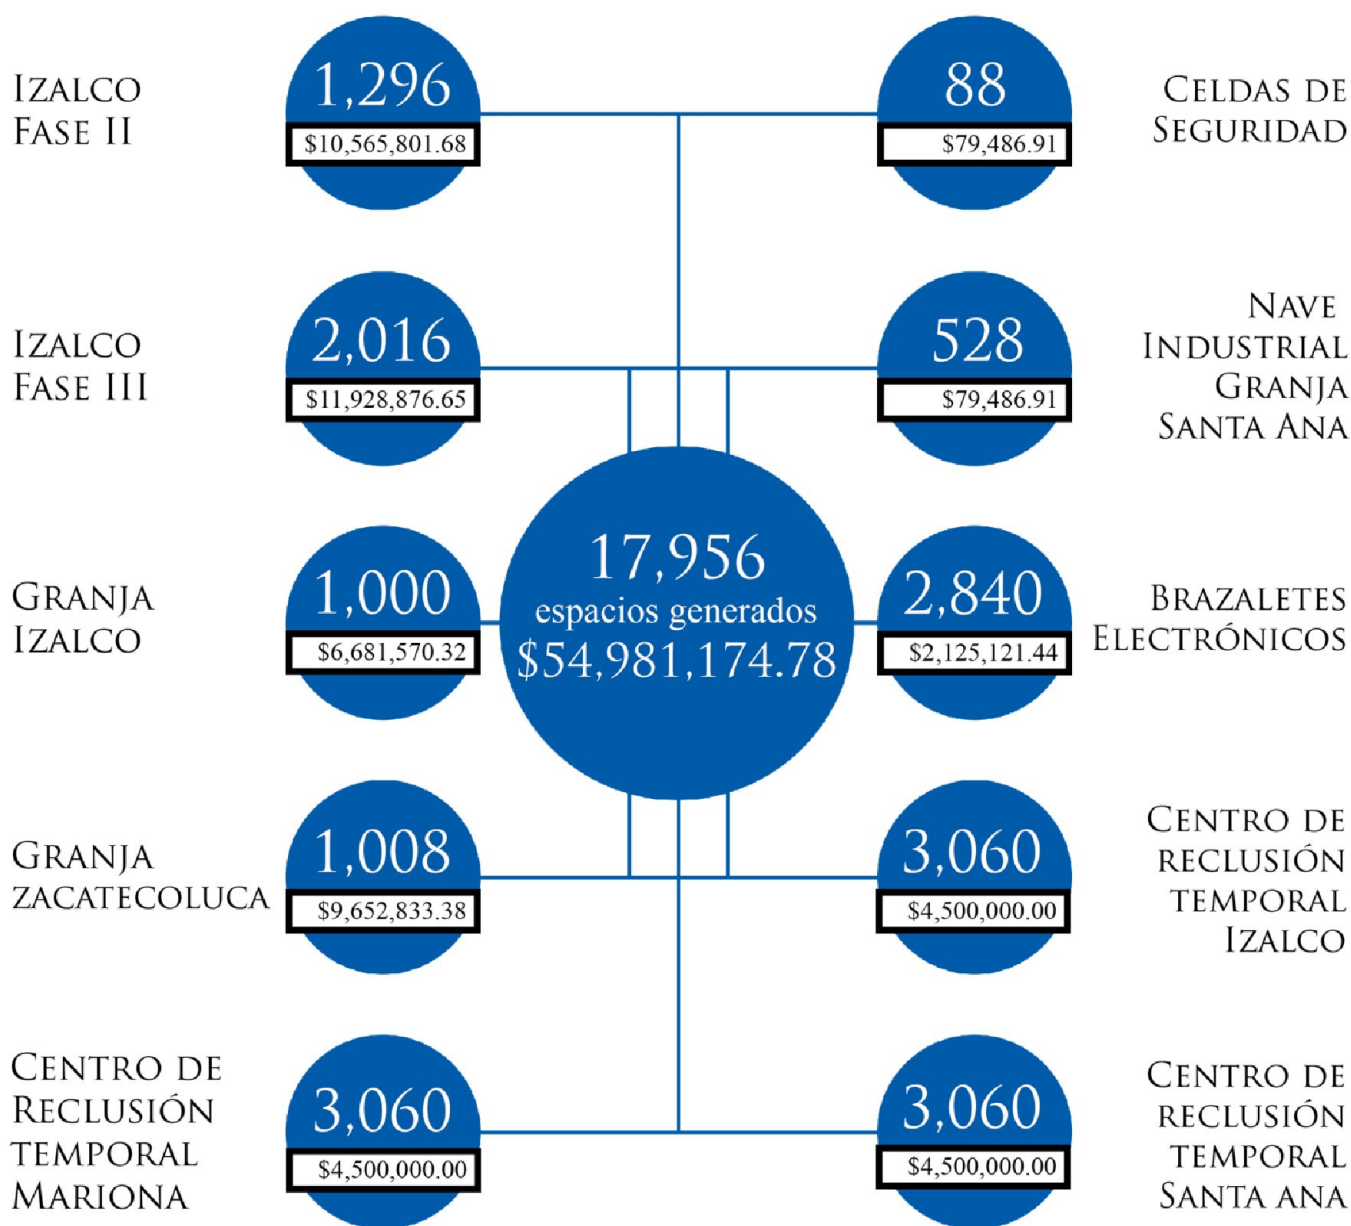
Izalco Fase II

1,296
\$10,565,801.68

88
\$79,486.91

Celdas de Seguridad

Izalco Fase III

2,016
\$11,928,876.65

528
\$79,486.91

Nave Industrial Granja Santa Ana

Granja Izalco

1,000
\$6,681,570.32

17,956
espacios generados
\$54,981,174.78

2,840
\$2,125,121.44

Brazaletes Electrónicos

Granja Zacatecoluca

1,008
\$9,652,833.38

3,060
\$4,500,000.00

Centro de Reclusión Temporal Izalco

Centro de Reclusión Temporal Mariona

3,060
\$4,500,000.00

3,060
\$4,500,000.00

Centro de Reclusión Temporal Santa Ana